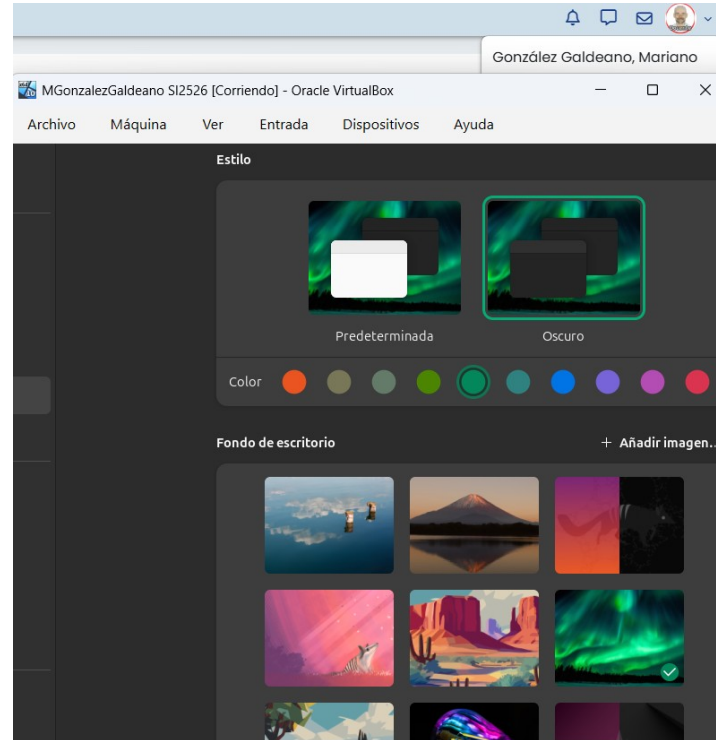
González Galdeano, Mariano

MGonzalezGaldeano SI2526 [Corriendo] - Oracle VirtualBox

Archivo Máquina Ver Entrada Dispositivos Ayuda

Estilo

Predeterminada

Oscuro

Color

Fondo de escritorio

+ Añadir imagen...